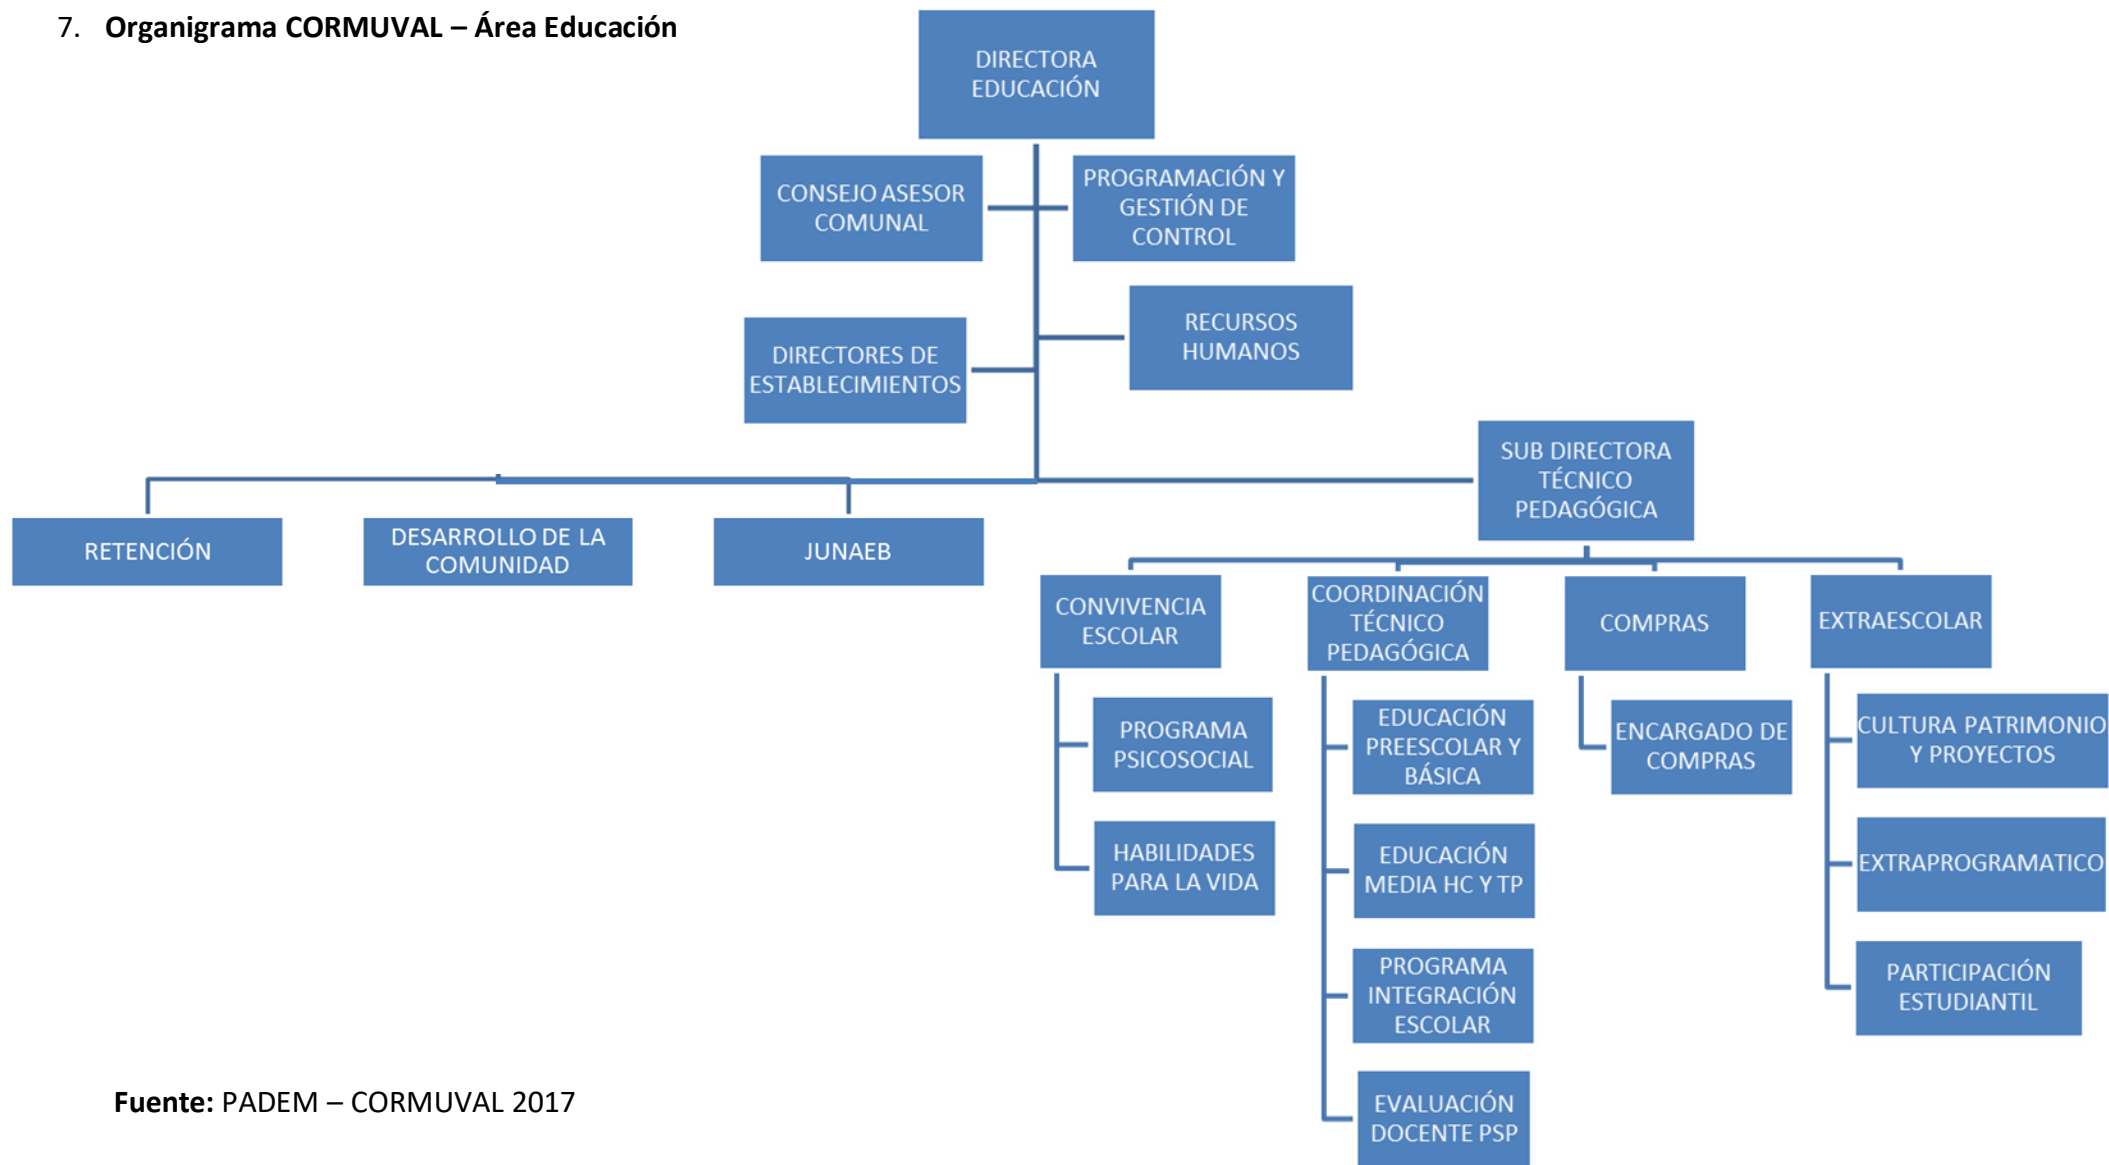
7. **Organigrama CORMUVAL – Área Educación**

DIRECTORA EDUCACIÓN

CONSEJO ASESOR COMUNAL

PROGRAMACIÓN Y GESTIÓN DE CONTROL

RECURSOS HUMANOS

DIRECTORES DE ESTABLECIMIENTOS

SUB DIRECTORA TÉCNICO PEDAGÓGICA

RETENCIÓN

DESARROLLO DE LA COMUNIDAD

JUNAEB

CONVIVENCIA ESCOLAR

PROGRAMA PSICOSOCIAL

HABILIDADES PARA LA VIDA

COORDINACIÓN TÉCNICO PEDAGÓGICA

EDUCACIÓN PREESCOLAR Y BÁSICA

EDUCACIÓN MEDIA HC Y TP

PROGRAMA INTEGRACIÓN ESCOLAR

EVALUACIÓN DOCENTE PSP

COMPRAS

ENCARGADO DE COMPRAS

EXTRAESCOLAR

CULTURA PATRIMONIO Y PROYECTOS

EXTRAPROGRAMATICO

PARTICIPACIÓN ESTUDIANTIL

**Fuente:** PADEM – CORMUVAL 2017